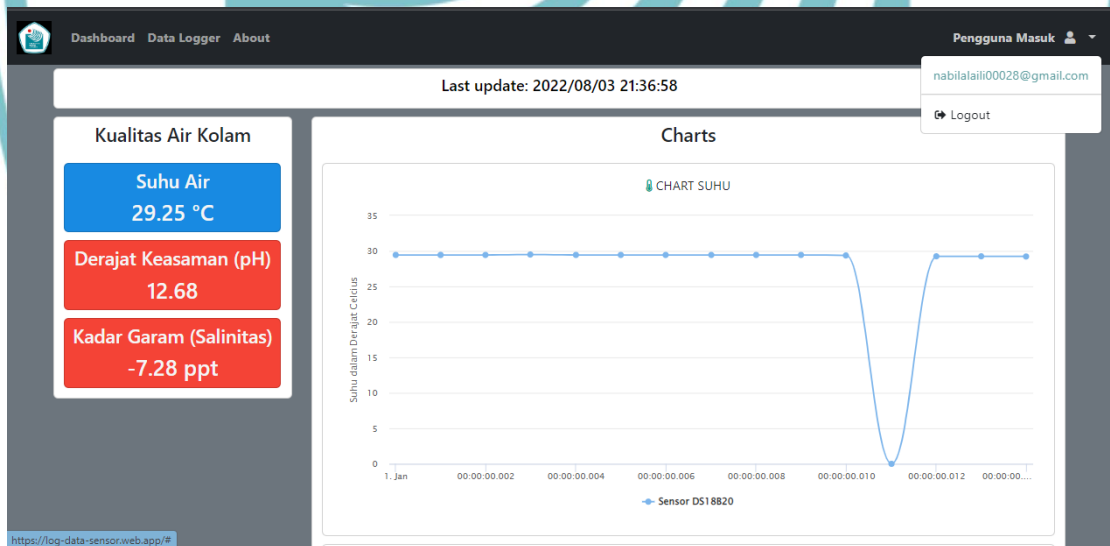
Dashboard Data Logger About

Pengguna Masuk

nabilalaili00028@gmail.com

Logout

Last update: 2022/08/03 21:36:58

Kualitas Air Kolam

Suhu Air
29.25 °C

Derajat Keasaman (pH)
12.68

Kadar Garam (Salinitas)
-7.28 ppt

Charts

CHART SUHU

35
30
25
20
15
10
5
0

Suhu dalam Derajat Celcius

1. Jan 00:00:00.002 00:00:00.004 00:00:00.006 00:00:00.008 00:00:00.010 00:00:00.012 00:00:00....

Sensor DS18B20

https://log-data-sensor.web.app/#